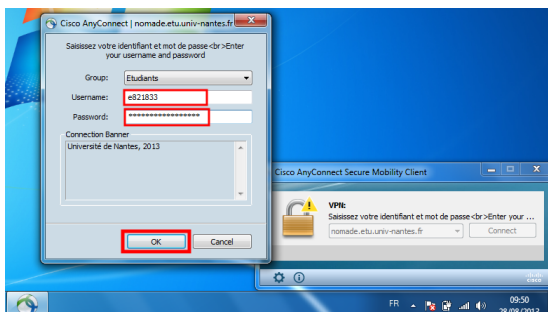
Cisco AnyConnect | nomade.etu.univ-nantes.fr

Saisissez votre identifiant et mot de passe<br>Enter your username and password

Group: Etudiants

Username: e821833

Password: ****************

Connection Banner

Université de Nantes, 2013

OK

Cancel

Cisco AnyConnect Secure Mobility Client

VPN:

Saisissez votre identifiant et mot de passe<br>Enter your ...

nomade.etu.univ-nantes.fr

Connect

FR

09:50

28/08/2013